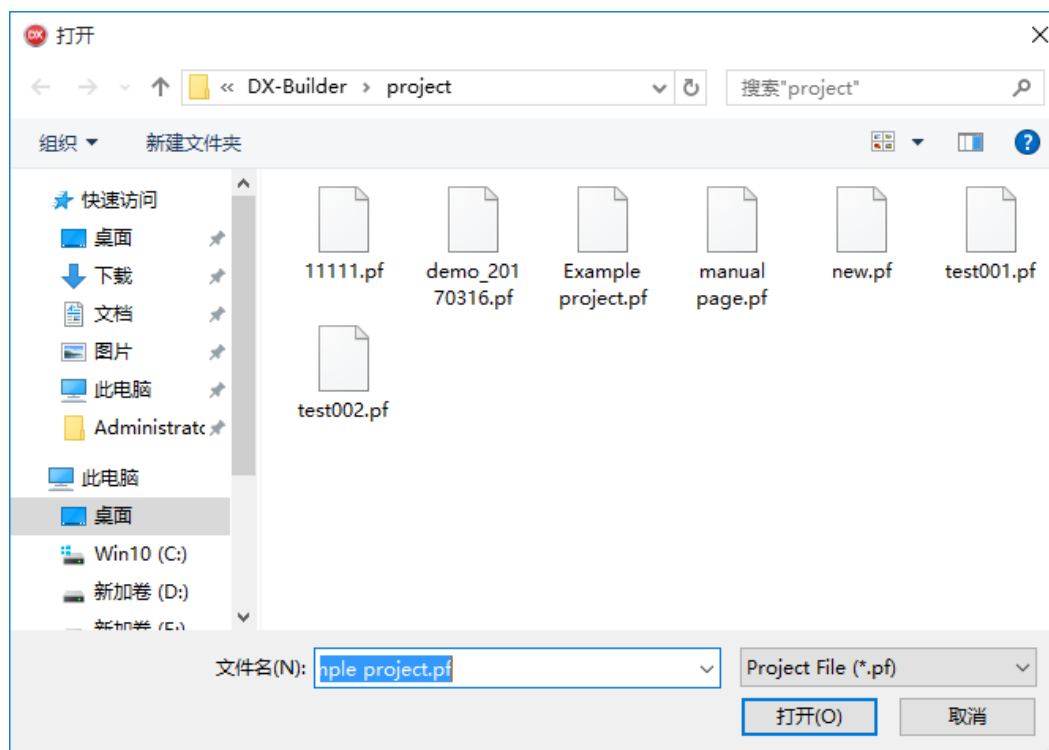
DX 打开

« DX-Builder › project

搜索"project"

组织 ▾

新建文件夹

快速访问

桌面

下载

文档

图片

此电脑

Administrato

此电脑

桌面

Win10 (C:)

新加卷 (D:)

新加卷 (E:)

11111.pf

demo_20170316.pf

Example project.pf

manual page.pf

new.pf

test001.pf

test002.pf

文件名(N): nple project.pf

Project File (*.pf)

打开(O)

取消